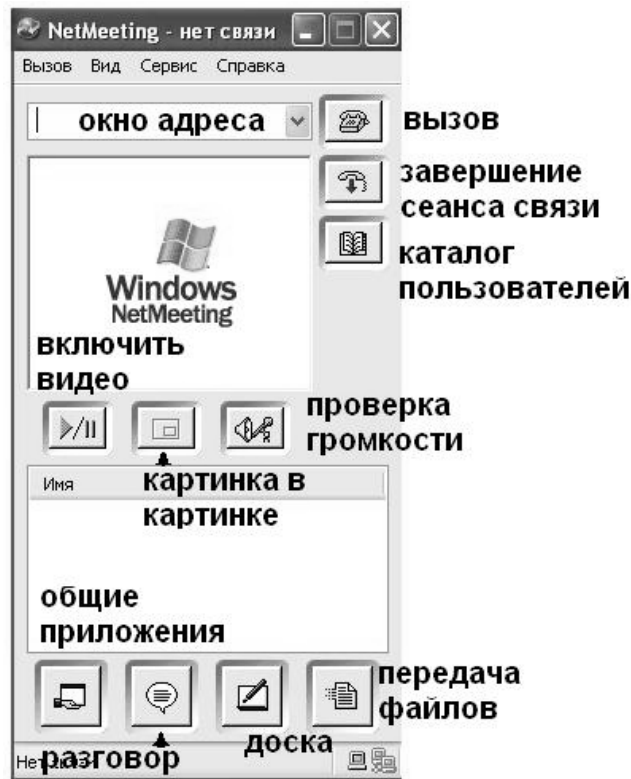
NetMeeting - нет связи

Вызов Вид Сервис Справка

окно адреса

вызов

завершение сеанса связи

каталог пользователей

Windows NetMeeting

включить видео

проверка громкости

Имя

картинка в картинке

общие приложения

передача файлов

Не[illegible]

разговор

доска